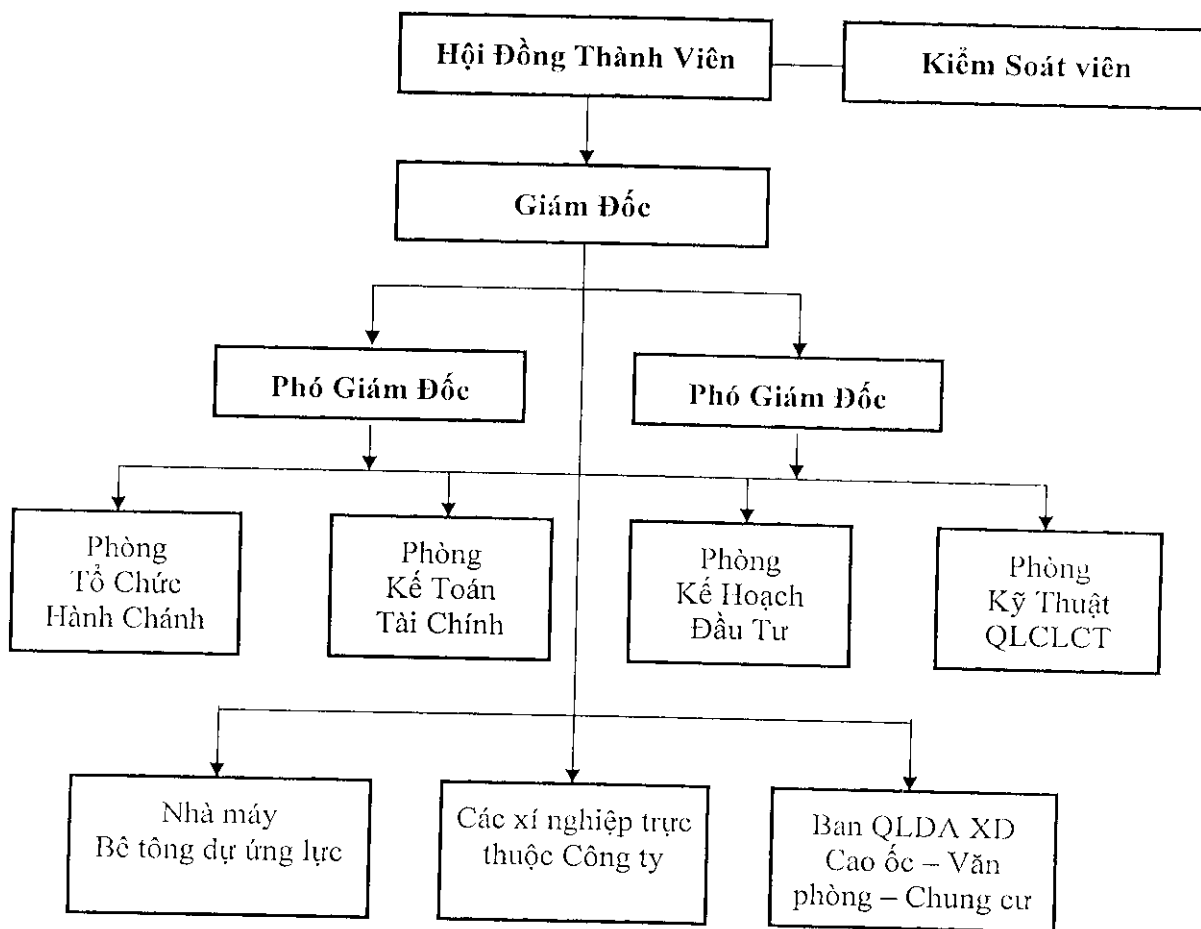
Hội Đồng Thành Viên

Kiểm Soát viên

Giám Đốc

Phó Giám Đốc

Phó Giám Đốc

Phòng Tổ Chức Hành Chánh

Phòng Kế Toán Tài Chính

Phòng Kế Hoạch Đầu Tư

Phòng Kỹ Thuật QLCLCT

Nhà máy Bê tông dự ứng lực

Các xí nghiệp trực thuộc Công ty

Ban QLDA XD Cao ốc – Văn phòng – Chung cư